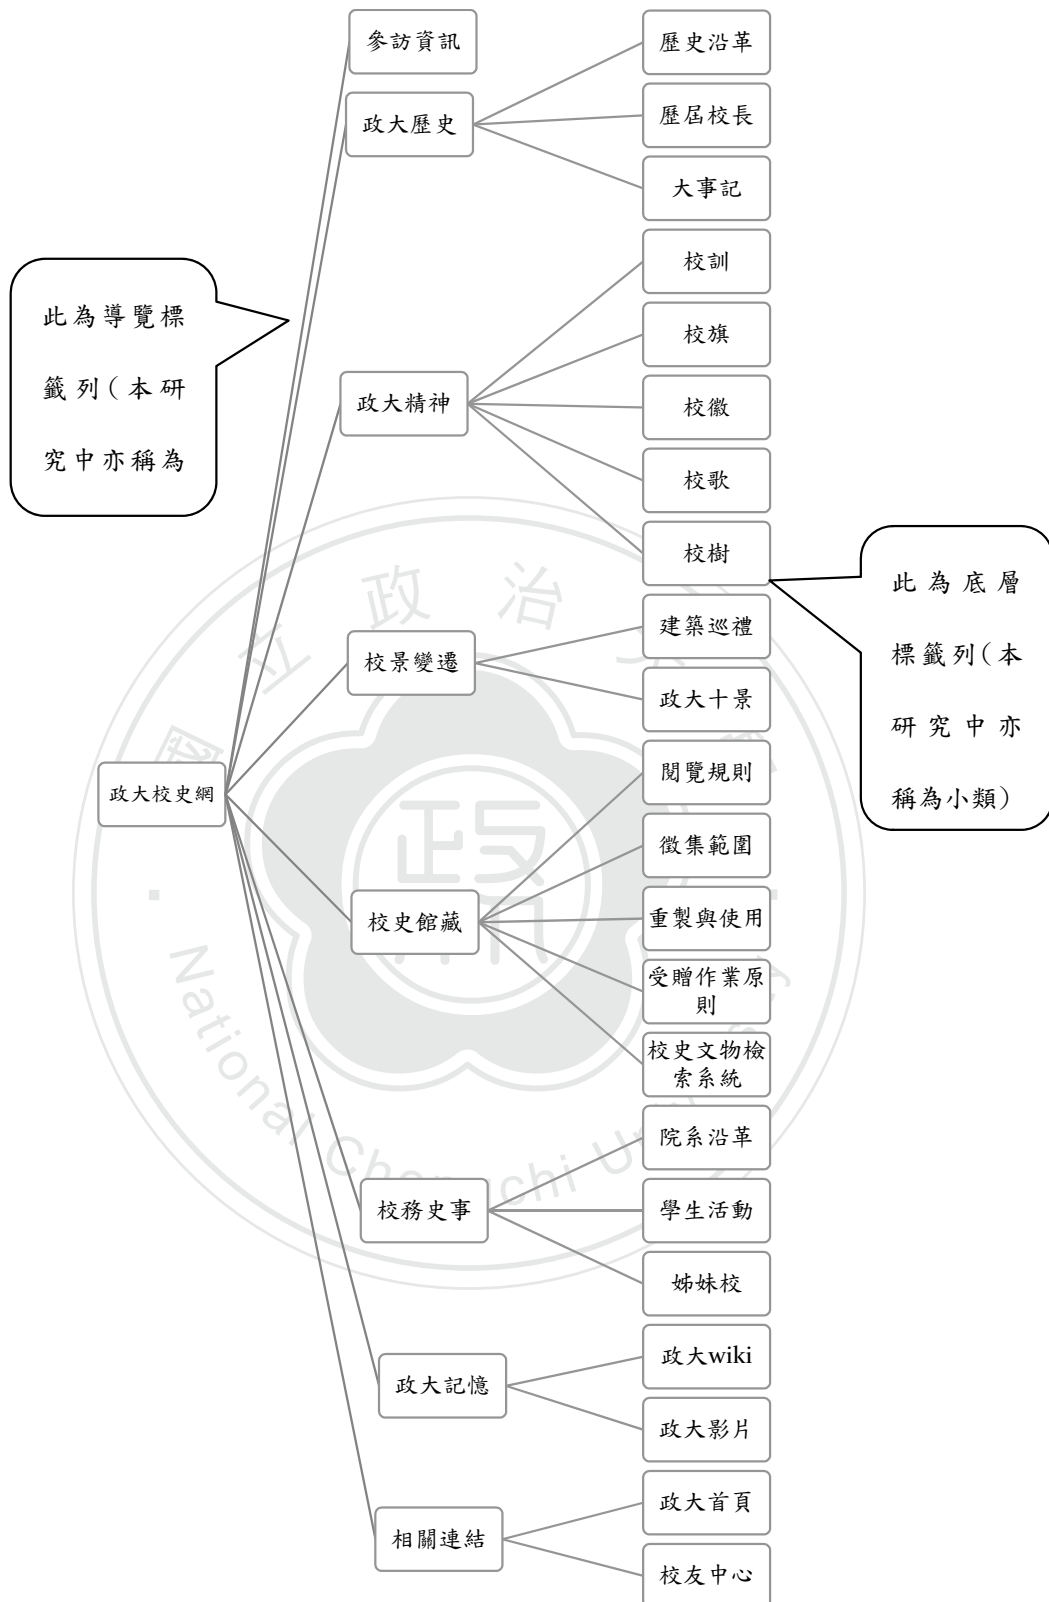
此為導覽標籤列（本研究中亦稱為

政大校史網

參訪資訊

政大歷史

歷史沿革

歷居校長

大事記

政大精神

校訓

校旗

校徽

校歌

校樹

此為底層標籤列（本研究中亦稱為小類）

校景變遷

建築巡禮

政大十景

校史館藏

閱覽規則

徵集範圍

重製與使用

受贈作業原則

校史文物檢索系統

校務史事

院系沿革

學生活動

姊妹校

政大記憶

政大wiki

政大影片

相關連結

政大首頁

校友中心